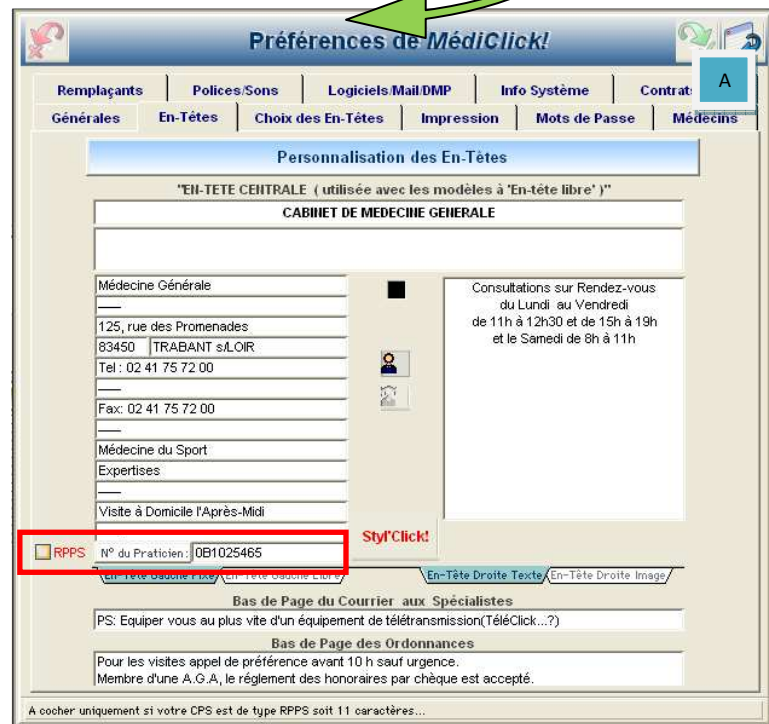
Préférences de MédiClick!

A

Remplaçants | Polices/Sons | Logiciels/Mail/DMP | Info Système | Contrats
Générales | En-Têtes | Choix des En-Têtes | Impression | Mots de Passe | Médecins

Personnalisation des En-Têtes

"EN-TETE CENTRALE ( utilisée avec les modèles à 'En-tête libre' )"

CABINET DE MEDECINE GENERALE

Médecine Générale
-----
125, rue des Promenades
83450 TRABANT s/LOIR
Tel : 02 41 75 72 00
-----
Fax: 02 41 75 72 00
-----
Médecine du Sport
Expertises
-----
Visite à Domicile l'Après-Midi

Consultations sur Rendez-vous
du Lundi au Vendredi
de 11h à 12h30 et de 15h à 19h
et le Samedi de 8h à 11h

Styl'Click!

RPPS N° du Praticien : 0B1025465

En-Tête Gauche Fixe | En-Tête Gauche Libre | En-Tête Droite Texte | En-Tête Droite Image

Bas de Page du Courrier aux Spécialistes
PS: Equiper vous au plus vite d'un équipement de télétransmission(TéléClick...?)

Bas de Page des Ordonnances
Pour les visites appel de préférence avant 10 h sauf urgence.
Membre d'une A.G.A, le réglement des honoraires par chèque est accepté.

A cocher uniquement si votre CPS est de type RPPS soit 11 caractères...